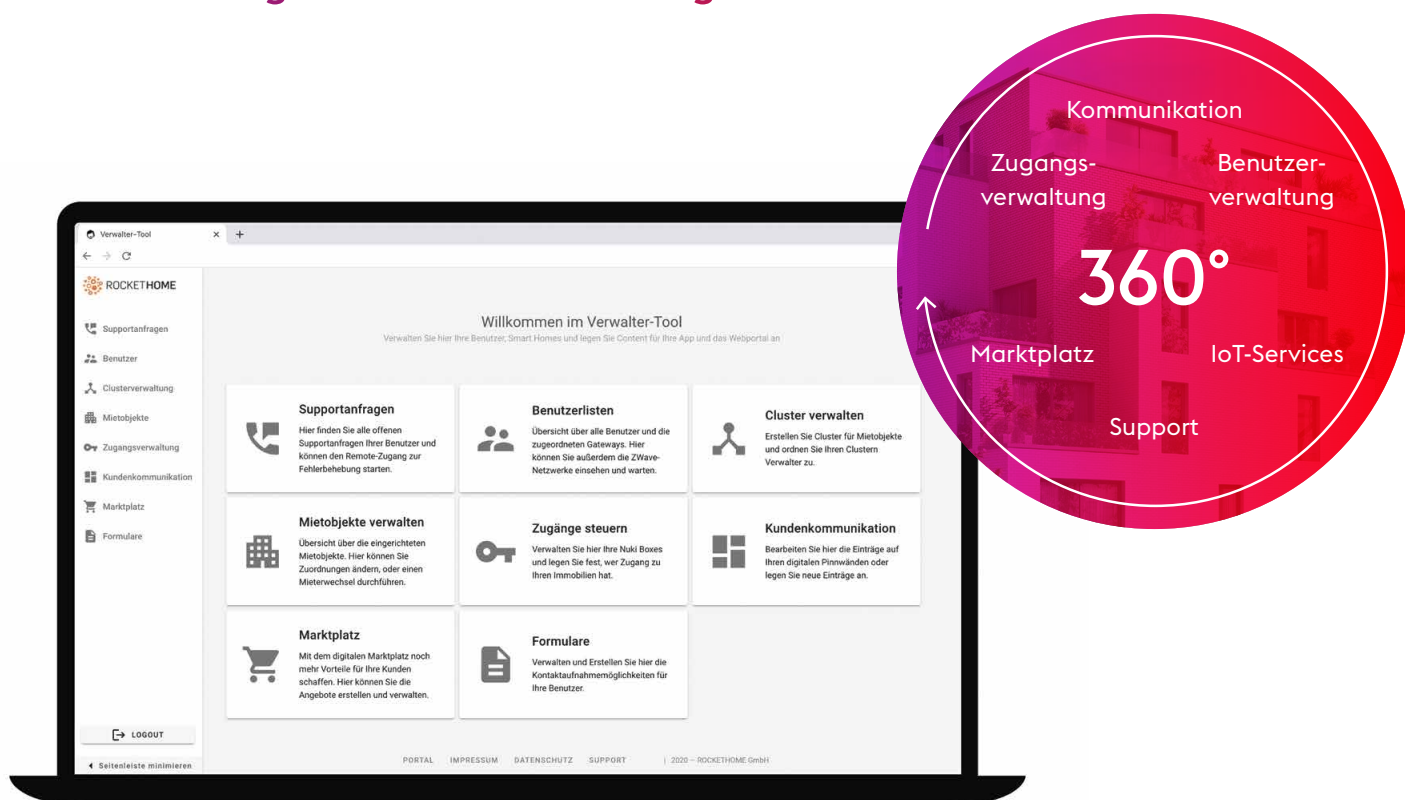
Kommunikation

Zugangsverwaltung

Benutzerverwaltung

360°

Marktplatz

IoT-Services

Support

Verwalter-Tool

ROCKETHOME

Supportanfragen
Benutzer
Clusterverwaltung
Mietobjekte
Zugangsverwaltung
Kundenkommunikation
Marktplatz
Formulare

Willkommen im Verwalter-Tool
Verwalten Sie hier Ihre Benutzer, Smart Homes und legen Sie Content für Ihre App und das Webportal an

Supportanfragen
Hier finden Sie alle offenen Supportanfragen Ihrer Benutzer und können den Remote-Zugang zur Fehlerbehebung starten.

Benutzerlisten
Übersicht über alle Benutzer und die zugeordneten Gateways. Hier können Sie außerdem die ZWave-Netzwerke einsehen und warten.

Cluster verwalten
Erstellen Sie Cluster für Mietobjekte und ordnen Sie Ihren Clustern Verwalter zu.

Mietobjekte verwalten
Übersicht über die eingerichteten Mietobjekte. Hier können Sie Zuordnungen ändern, oder einen Mieterwechsel durchführen.

Zugänge steuern
Verwalten Sie hier Ihre Nuki Boxes und legen Sie fest, wer Zugang zu Ihren Immobilien hat.

Kundenkommunikation
Bearbeiten Sie hier die Einträge auf Ihren digitalen Pinnwänden oder legen Sie neue Einträge an.

Marktplatz
Mit dem digitalen Marktplatz noch mehr Vorteile für Ihre Kunden schaffen. Hier können Sie die Angebote erstellen und verwalten.

Formulare
Verwalten und Erstellen Sie hier die Kontaktaufnahmemöglichkeiten für Ihre Benutzer.

LOGOUT
Seitenleiste minimieren

PORTAL IMPRESSUM DATENSCHUTZ SUPPORT | 2020 – ROCKETHOME GmbH